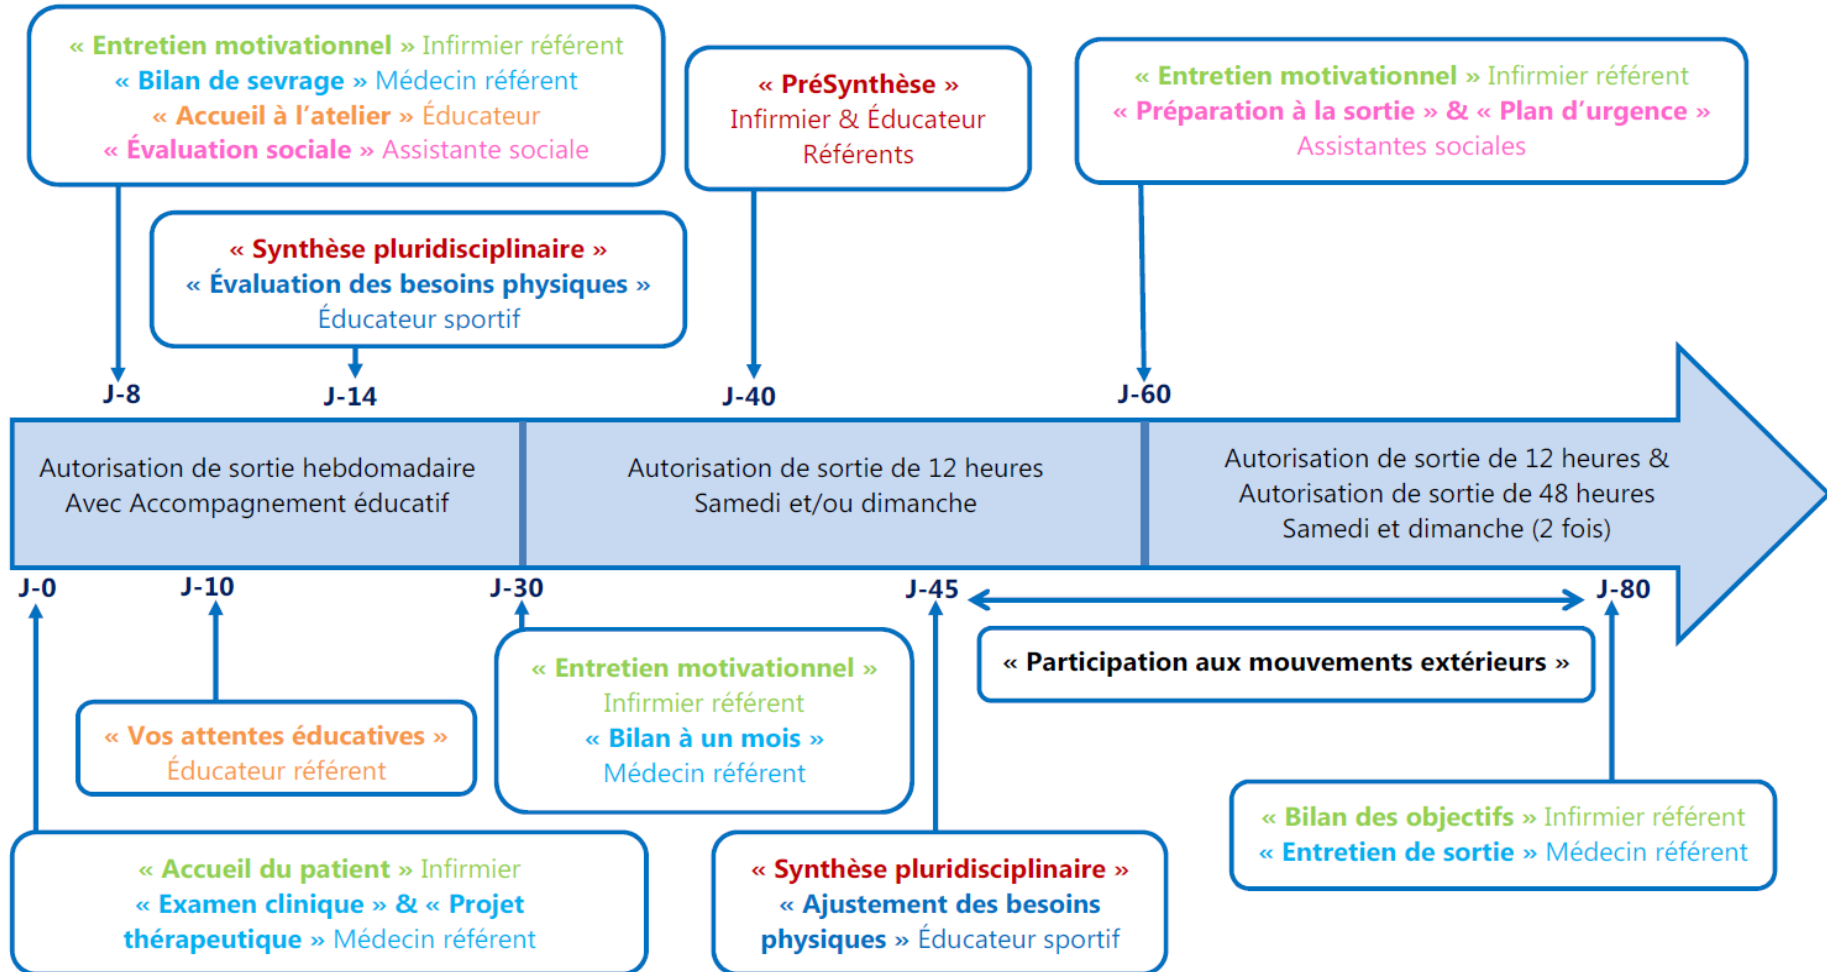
« Entretien motivationnel » Infirmier référent
« Bilan de sevrage » Médecin référent
« Accueil à l'atelier » Éducateur
« Évaluation sociale » Assistante sociale

« PréSynthèse »
Infirmier & Éducateur
Référents

« Entretien motivationnel » Infirmier référent
« Préparation à la sortie » & « Plan d'urgence »
Assistantes sociales

« Synthèse pluridisciplinaire »
« Évaluation des besoins physiques »
Éducateur sportif

J-8 J-14 J-40 J-60

Autorisation de sortie hebdomadaire
Avec Accompagnement éducatif

Autorisation de sortie de 12 heures
Samedi et/ou dimanche

Autorisation de sortie de 12 heures &
Autorisation de sortie de 48 heures
Samedi et dimanche (2 fois)

J-0 J-10 J-30 J-45 J-80

« Participation aux mouvements extérieurs »

« Vos attentes éducatives »
Éducateur référent

« Entretien motivationnel »
Infirmier référent
« Bilan à un mois »
Médecin référent

« Bilan des objectifs » Infirmier référent
« Entretien de sortie » Médecin référent

« Accueil du patient » Infirmier
« Examen clinique » & « Projet thérapeutique » Médecin référent

« Synthèse pluridisciplinaire »
« Ajustement des besoins physiques » Éducateur sportif